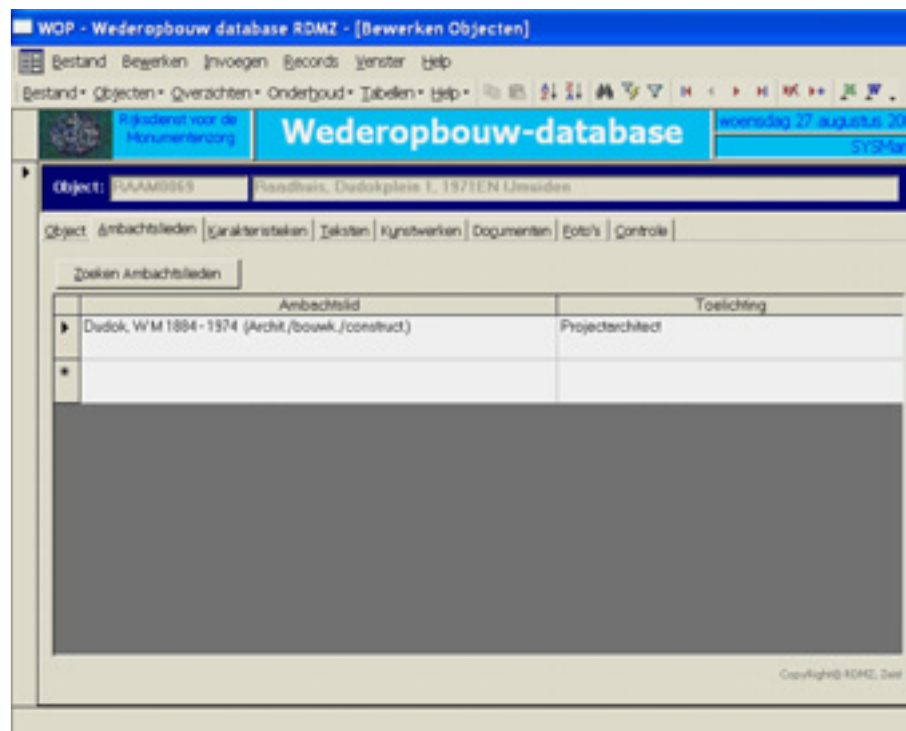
WOP - Wederopbouw database RDMZ - [Bewerken Objecten]

Bestand Bewerken Invoegen Records Venster Help

Bestand • Objecten • Overzichten • Onderhoud • Tabellen • Help •

Rijksdienst voor de Monumentenzorg

Wederopbouw-database

woensdag 27 augustus 20

SYSMa

Object: RAAM0065 Raadhuis, Dudokplein 1, 1971EN IJmuiden

Object Ambachtslieden Karakteristieken Teksten Kunstwerken Documenten Foto's Controle

Zoeken Ambachtslieden

| | Ambachtslid | Toelichting |
|---|---|---|
| ▶ | Dudok, W M 1884 - 1974 (Archit./bouwk./construct.) | Projectarchitect |
| * | | |

Copyright© RDMZ, Zeist